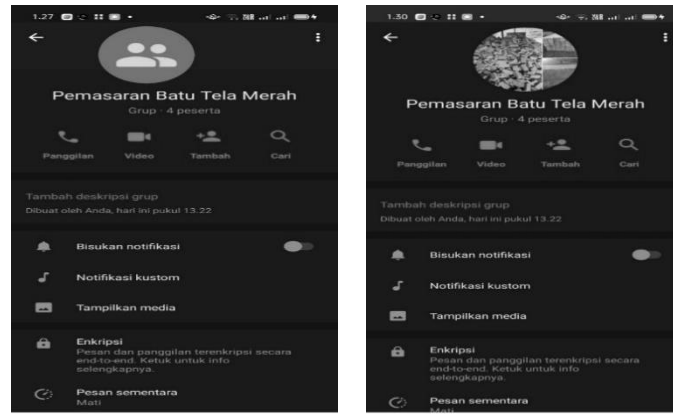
1.27

Pemasaran Batu Tela Merah
Grup · 4 peserta

Panggilan Video Tambah Cari

Tambah deskripsi grup
Dibuat oleh Anda, hari ini pukul 13.22

Bisukan notifikasi

Notifikasi kustom

Tampilkan media

Enkripsi
Pesan dan panggilan terenkripsi secara end-to-end. Ketuk untuk info selengkapnya.

Pesan sementara
Mati

1.30

Pemasaran Batu Tela Merah
Grup · 4 peserta

Panggilan Video Tambah Cari

Tambah deskripsi grup
Dibuat oleh Anda, hari ini pukul 13.22

Bisukan notifikasi

Notifikasi kustom

Tampilkan media

Enkripsi
Pesan dan panggilan terenkripsi secara end-to-end. Ketuk untuk info selengkapnya.

Pesan sementara
Mati